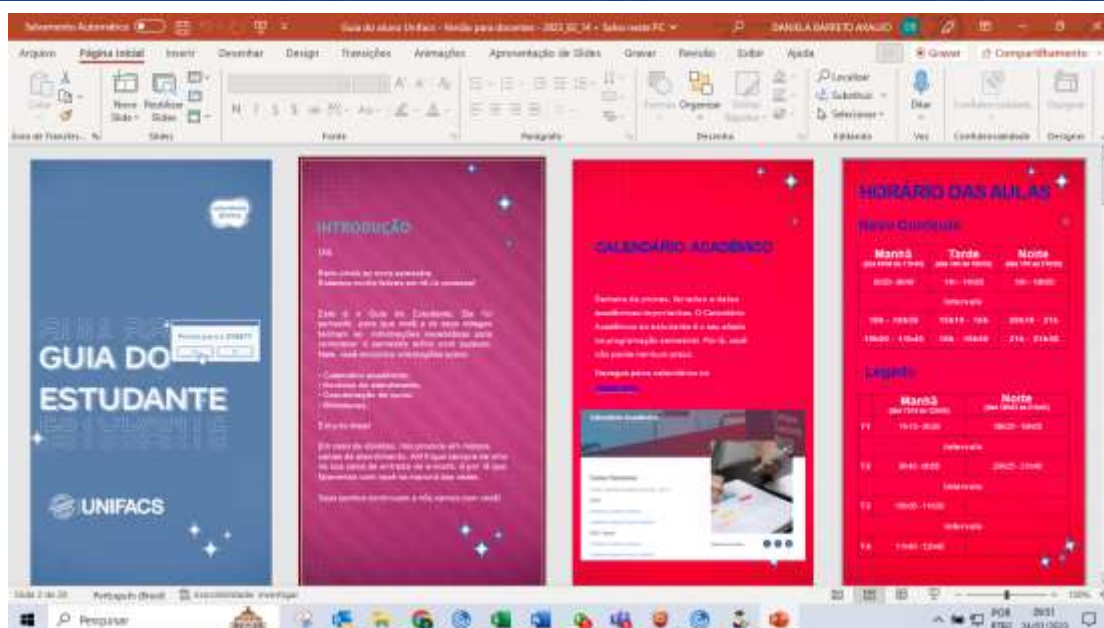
Salvamento Automático Guia do aluno Unifacs - Versão para docentes - 2022_02_14 • Salvo neste PC DANIELA BARRETO AVALLO

Arquivo Página Inicial Inserir Desenhar Design Transições Animações Apresentação de Slides Gravar Revisão Exibir Ajuda Gravar Compartilhamento

Colar Novo Slide Reutilizar Slides Fonte Parágrafo Formas Organizar Estilos Rápidos Desenho Localizar Substituir Selecionar Edição Ditar Voz Confidencialidade Designer

Área de Transferência Slides

GUIA DO ESTUDANTE

UNIFACS

INTRODUÇÃO

Olá,

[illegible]

CALENDÁRIO ACADÊMICO

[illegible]

HORÁRIO DAS AULAS

Novo Currículo

| Manhã | Tarde | Noite |
|---|---|---|
| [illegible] | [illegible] | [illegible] |
| Intervalo | | |
| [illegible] | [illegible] | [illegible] |
| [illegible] | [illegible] | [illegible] |

Legado

| | Manhã | Noite |
|---|---|---|
| T1 | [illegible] | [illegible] |
| | Intervalo | |
| T2 | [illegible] | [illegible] |
| | Intervalo | |
| T3 | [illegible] | |
| | Intervalo | |
| T4 | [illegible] | |

Slide 2 de 20 Português (Brasil) Acessibilidade: investigar

Pesquisar

POR